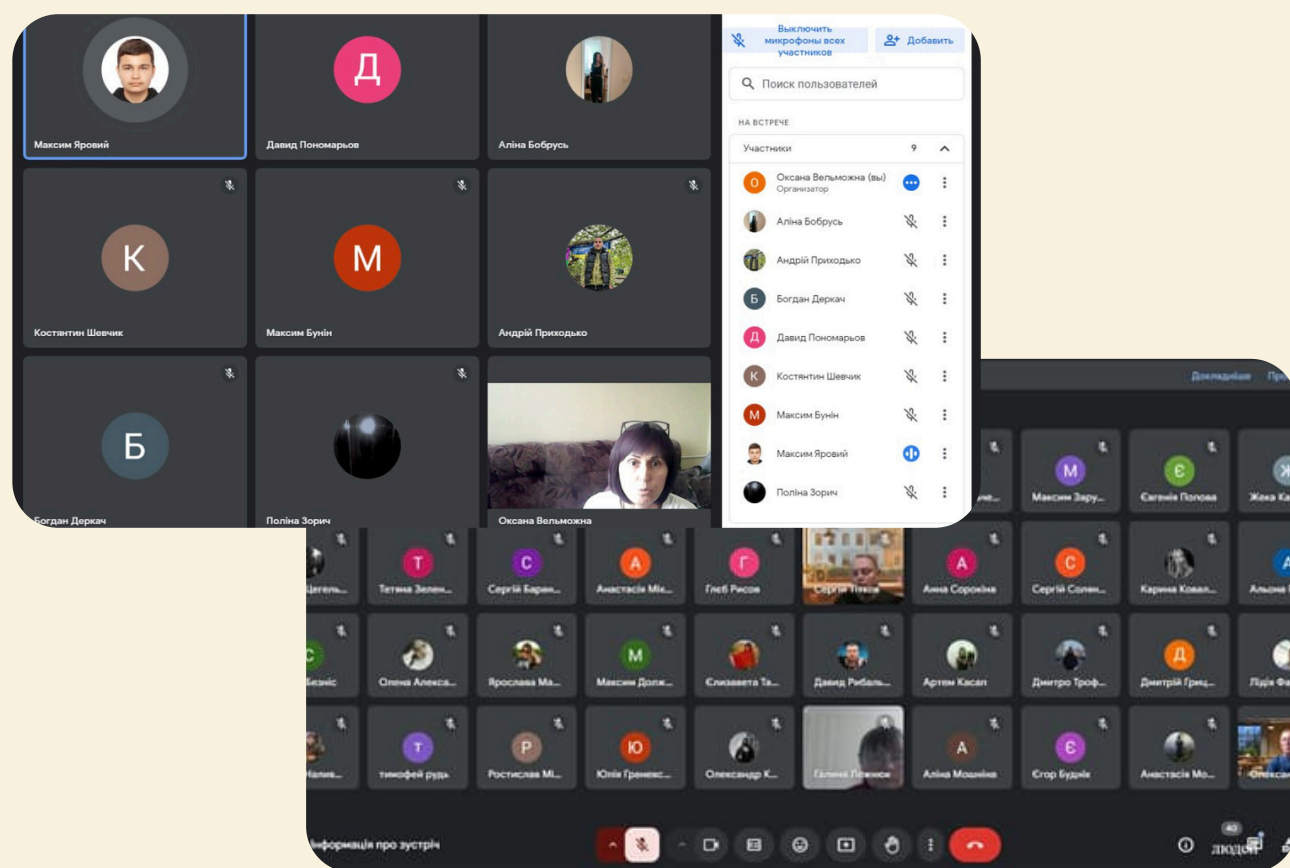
Максим Яровий

Д
Давид Пономарьов

Аліна Бобрусь

Выключить микрофоны всех участников

Добавить

Поиск пользователей

НА ВСТРЕЧЕ

Участники 9

О Оксана Вельможна (вы)
Организатор

Аліна Бобрусь

Андрій Приходько

Б Богдан Деркач

Д Давид Пономарьов

К Костянтин Шевчик

М Максим Бунін

Максим Яровий

Поліна Зорич

К
Костянтин Шевчик

М
Максим Бунін

Андрій Приходько

Б
Богдан Деркач

Поліна Зорич

Оксана Вельможна

Докладніше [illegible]

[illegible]

М
Максим Зару...

Є
Євгенія Попова

Ж
Жека Ка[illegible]

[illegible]Цегель...

Т
Тетяна Зелен...

С
Сергій Баран...

А
Анастасія Мі...

Г
Гліб Рисов

Сергій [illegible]

А
Анна Сорокіна

С
Сергій Солен...

Карина Ковал...

А
Альона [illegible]

С
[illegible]Безніс

Олена Алекса...

Ярослава Ма...

М
Максим Долж...

Єлизавета Та...

Давид Рибаль...

Артем Касап

Дмитро Троф...

Д
Дмитрій Гриц...

Лідія Ф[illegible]

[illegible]Налив...

Т
тимофей рудь

Р
Ростислав Мі...

Ю
Юлія Греневс...

Олександр К...

Галина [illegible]

А
Аліна Мошніна

Є
Єгор Будник

Анастасія Мо...

Олекса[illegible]

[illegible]формація про зустріч

40
людей